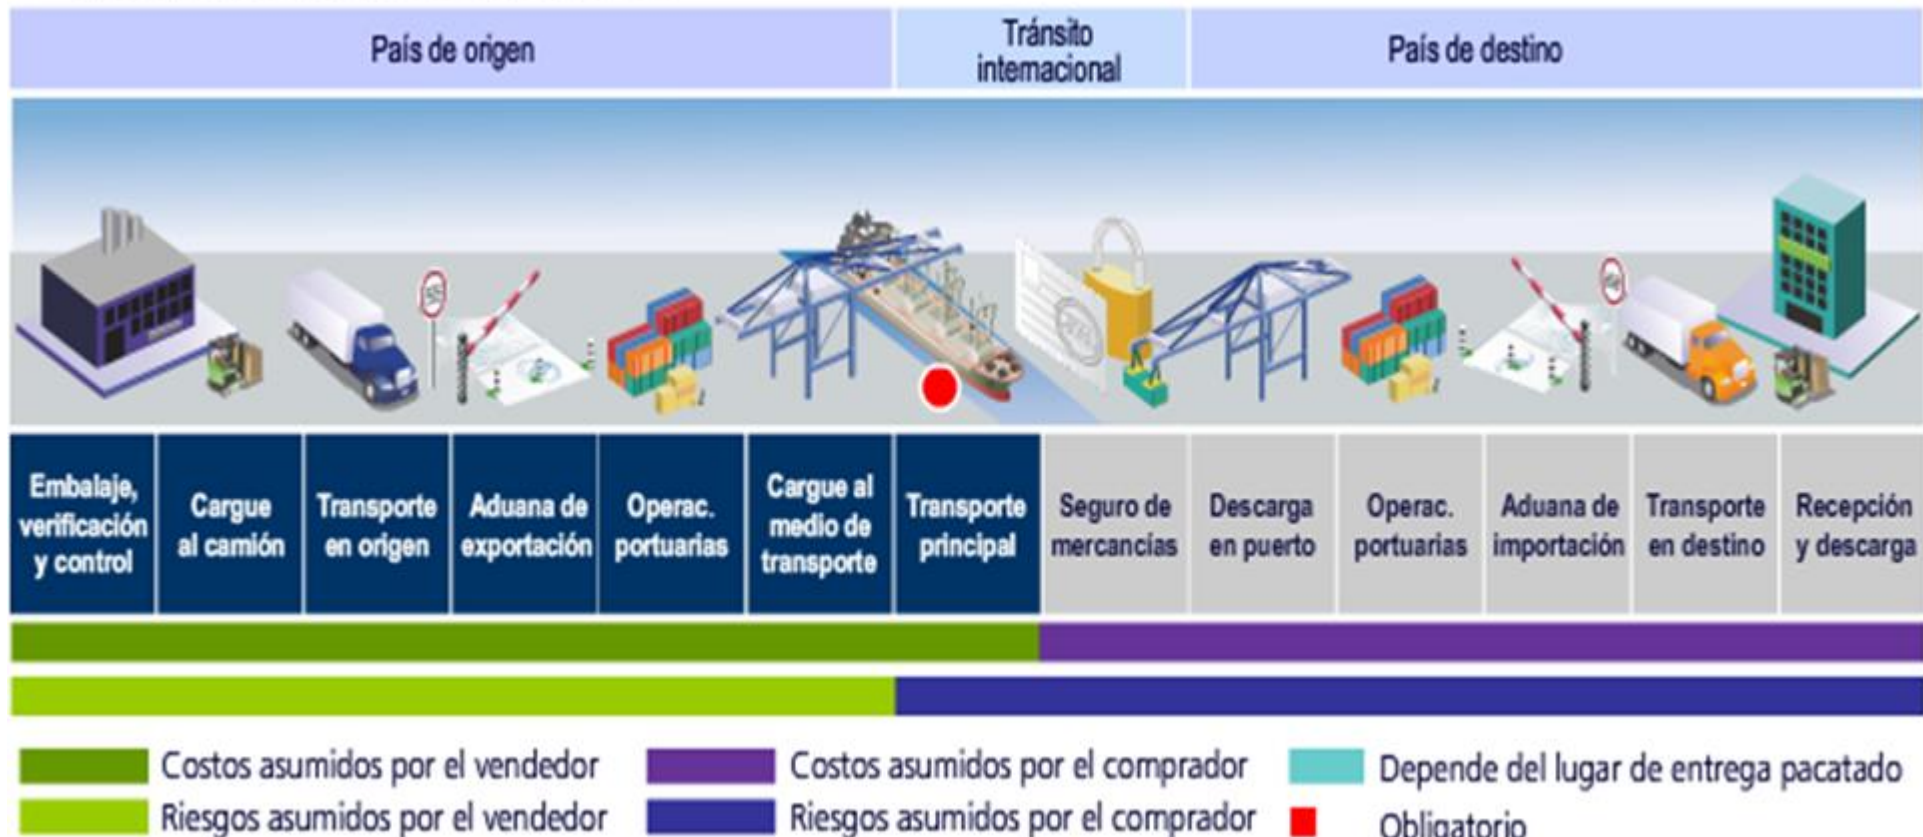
| País de origen | Tránsito internacional | País de destino |
|---|---|---|

| Embalaje, verificación y control | Cargue al camión | Transporte en origen | Aduana de exportación | Operac. portuarias | Cargue al medio de transporte | Transporte principal | Seguro de mercancías | Descarga en puerto | Operac. portuarias | Aduana de importación | Transporte en destino | Recepción y descarga |
|---|---|---|---|---|---|---|---|---|---|---|---|---|

Costos asumidos por el vendedor
Riesgos asumidos por el vendedor
Costos asumidos por el comprador
Riesgos asumidos por el comprador
Depende del lugar de entrega pacatado
Obligatorio